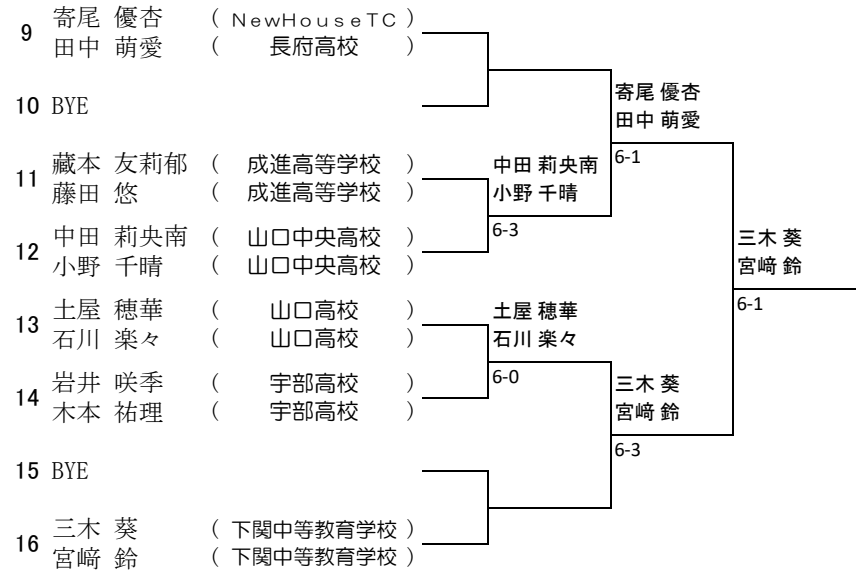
9 寄尾 優杏 ( NewHouseTC )
田中 萌愛 ( 長府高校 )

10 BYE

11 藏本 友莉郁 ( 成進高等学校 )
藤田 悠 ( 成進高等学校 )

12 中田 莉央南 ( 山口中央高校 )
小野 千晴 ( 山口中央高校 )

13 土屋 穂華 ( 山口高校 )
石川 楽々 ( 山口高校 )

14 岩井 咲季 ( 宇部高校 )
木本 祐理 ( 宇部高校 )

15 BYE

16 三木 葵 ( 下関中等教育学校 )
宮﨑 鈴 ( 下関中等教育学校 )

中田 莉央南
小野 千晴
6-3

土屋 穂華
石川 楽々
6-0

寄尾 優杏
田中 萌愛
6-1

三木 葵
宮﨑 鈴
6-3

三木 葵
宮﨑 鈴
6-1